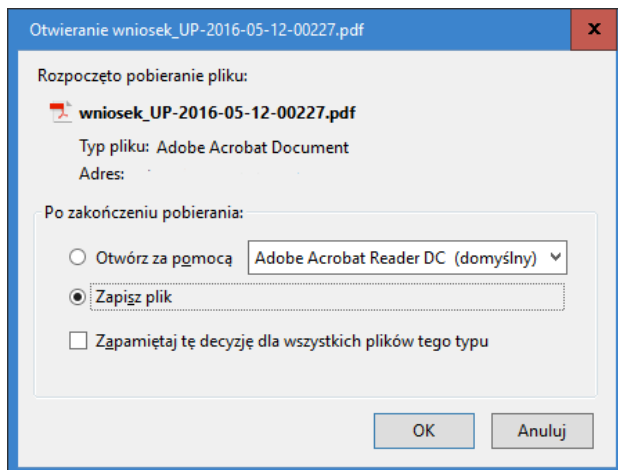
Otwieranie wniosek_UP-2016-05-12-00227.pdf

x

Rozpoczęto pobieranie pliku:

wniosek_UP-2016-05-12-00227.pdf

Typ pliku: Adobe Acrobat Document

Adres:

Po zakończeniu pobierania:

Otwórz za pomocą

Adobe Acrobat Reader DC (domyślny)

Zapisz plik

Zapamiętaj tę decyzję dla wszystkich plików tego typu

OK

Anuluj